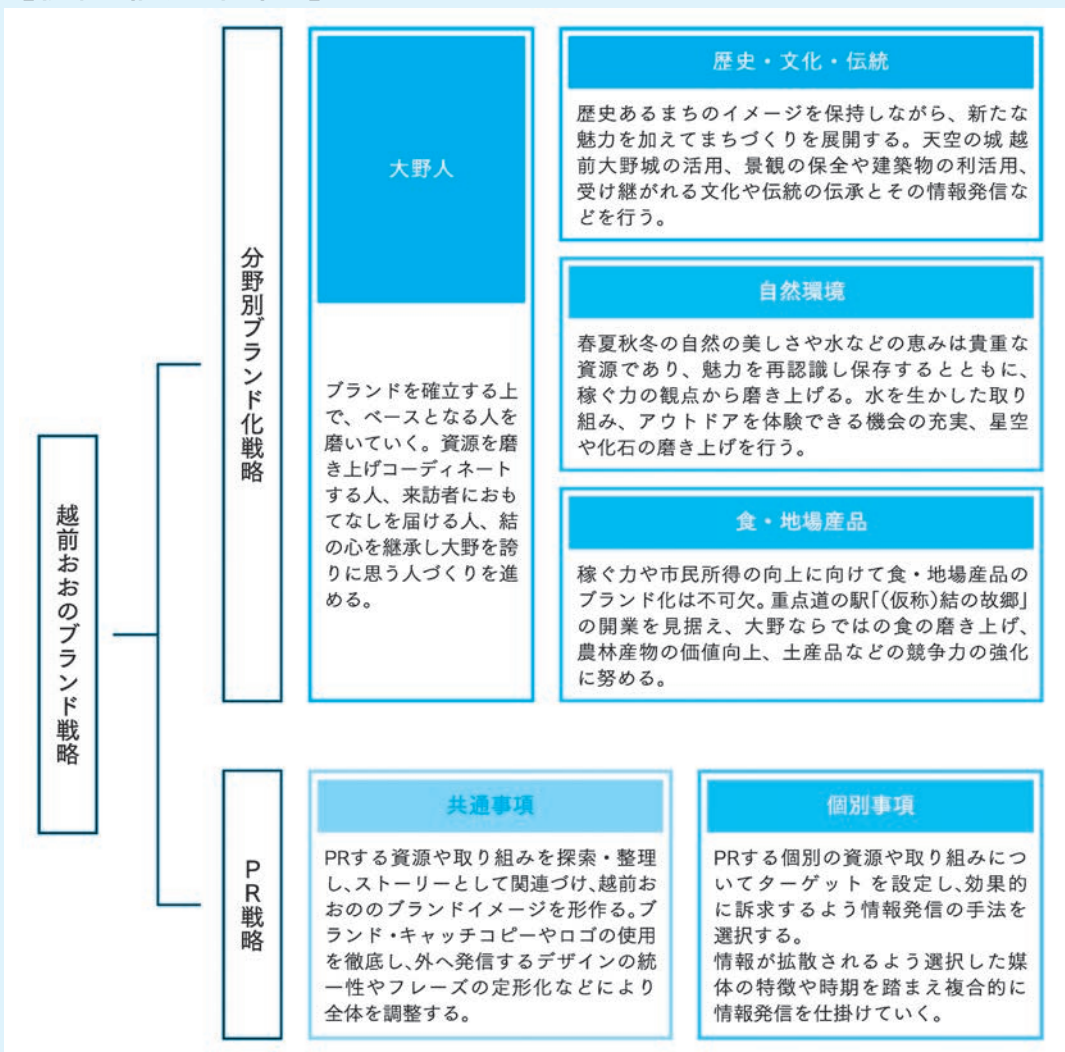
越前おおのブランド戦略

分野別ブランド化戦略

大野人

ブランドを確立する上で、ベースとなる人を磨いていく。資源を磨き上げコーディネートする人、来訪者におもてなしを届ける人、結の心を継承し大野を誇りに思う人づくりを進める。

歴史・文化・伝統

歴史あるまちのイメージを保持しながら、新たな魅力を加えてまちづくりを展開する。天空の城 越前大野城の活用、景観の保全や建築物の利活用、受け継がれる文化や伝統の伝承とその情報発信などを行う。

自然環境

春夏秋冬の自然の美しさや水などの恵みは貴重な資源であり、魅力を再認識し保存するとともに、稼ぐ力の観点から磨き上げる。水を生かした取り組み、アウトドアを体験できる機会の充実、星空や化石の磨き上げを行う。

食・地場産品

稼ぐ力や市民所得の向上に向けて食・地場産品のブランド化は不可欠。重点道の駅「(仮称)結の故郷」の開業を見据え、大野ならではの食の磨き上げ、農林産物の価値向上、土産品などの競争力の強化に努める。

PR戦略

共通事項

PRする資源や取り組みを探索・整理し、ストーリーとして関連づけ、越前おおののブランドイメージを形作る。ブランド・キャッチコピーやロゴの使用を徹底し、外へ発信するデザインの統一性やフレーズの定形化などにより全体を調整する。

個別事項

PRする個別の資源や取り組みについてターゲット を設定し、効果的に訴求するよう情報発信の手法を選択する。
情報が拡散されるよう選択した媒体の特徴や時期を踏まえ複合的に情報発信を仕掛けていく。